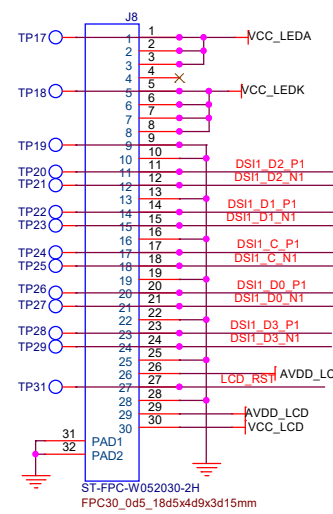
J8

TP17
TP18
TP19
TP20
TP21
TP22
TP23
TP24
TP25
TP26
TP27
TP28
TP29
TP31

1
2
3
4
5
6
7
8
9
10
11
12
13
14
15
16
17
18
19
20
21
22
23
24
25
26
27
28
29
30
31
32

PAD1
PAD2

VCC_LEDA
VCC_LEDK
DSI1_D2_P1
DSI1_D2_N1
DSI1_D1_P1
DSI1_D1_N1
DSI1_C_P1
DSI1_C_N1
DSI1_D0_P1
DSI1_D0_N1
DSI1_D3_P1
DSI1_D3_N1
LCD_RST
AVDD_LC
AVDD_LCD
VCC_LCD

ST-FPC-W052030-2H
FPC30_0d5_18d5x4d9x3d15mm